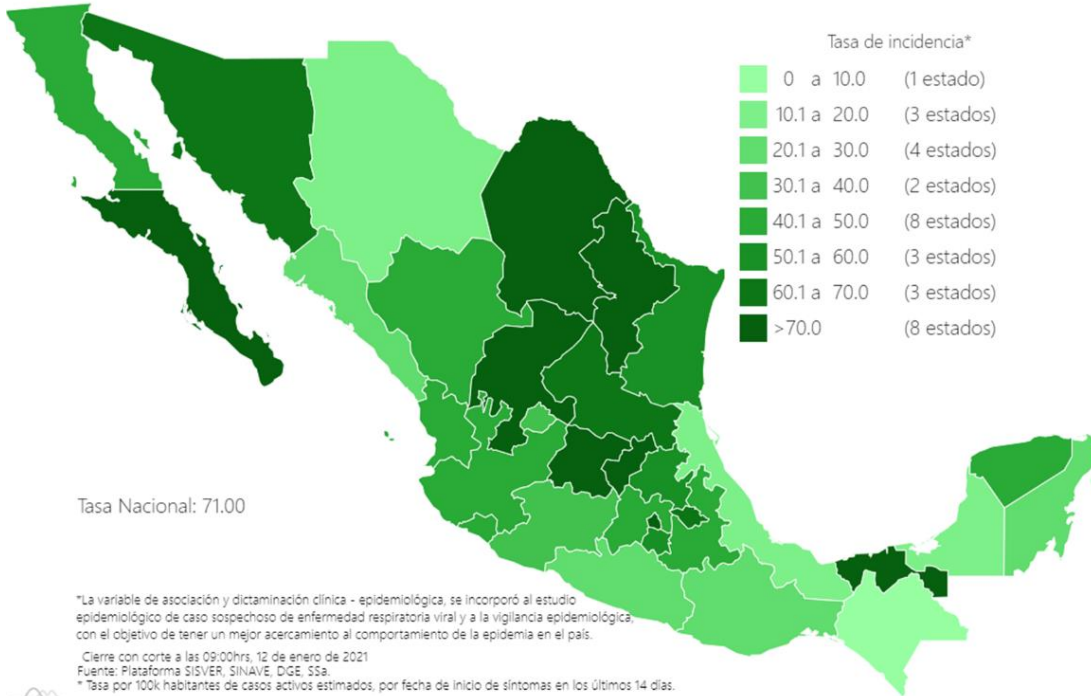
Tasa de incidencia*

| | | |
|---|---|---|
| 0 | a 10.0 | (1 estado) |
| 10.1 | a 20.0 | (3 estados) |
| 20.1 | a 30.0 | (4 estados) |
| 30.1 | a 40.0 | (2 estados) |
| 40.1 | a 50.0 | (8 estados) |
| 50.1 | a 60.0 | (3 estados) |
| 60.1 | a 70.0 | (3 estados) |
| >70.0 | | (8 estados) |

Tasa Nacional: 71.00

*La variable de asociación y dictaminación clínica - epidemiológica, se incorporó al estudio epidemiológico de caso sospechoso de enfermedad respiratoria viral y a la vigilancia epidemiológica, con el objetivo de tener un mejor acercamiento al comportamiento de la epidemia en el país.

Cierre con corte a las 09:00hrs, 12 de enero de 2021
Fuente: Plataforma SISVER, SINAVE, DGE, SSa.
* Tasa por 100k habitantes de casos activos estimados, por fecha de inicio de síntomas en los últimos 14 días.